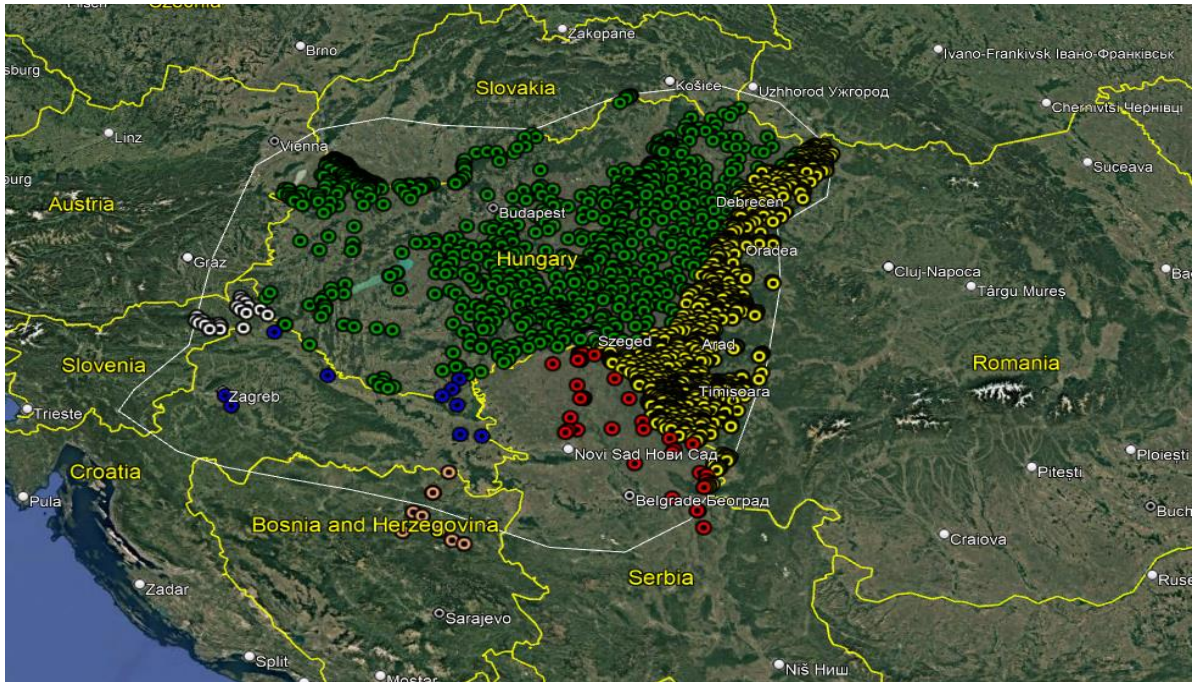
Plzeň
Czechia
Brno
Zakopane
Ivano-Frankivsk Івано-Франківськ
sburg
Slovakia
Košice
Uzhhorod Ужгород
Linz
Vienna
Chernivtsi Чернівці
burg
Suceava
Austria
Budapest
Debrecen
Graz
Hungary
Oradea
Cluj-Napoca
Bac
Târgu Mureș
Slovenia
Szeged
Arad
Romania
Trieste
Zagreb
Timișoara
Croatia
Novi Sad Нови Сад
Ploiești
Pula
Pitești
Belgrade Београд
Buch
Bosnia and Herzegovina
Craiova
Zadar
Serbia
Ruse
Sarajevo
Split
Mostar
Niš Ниш